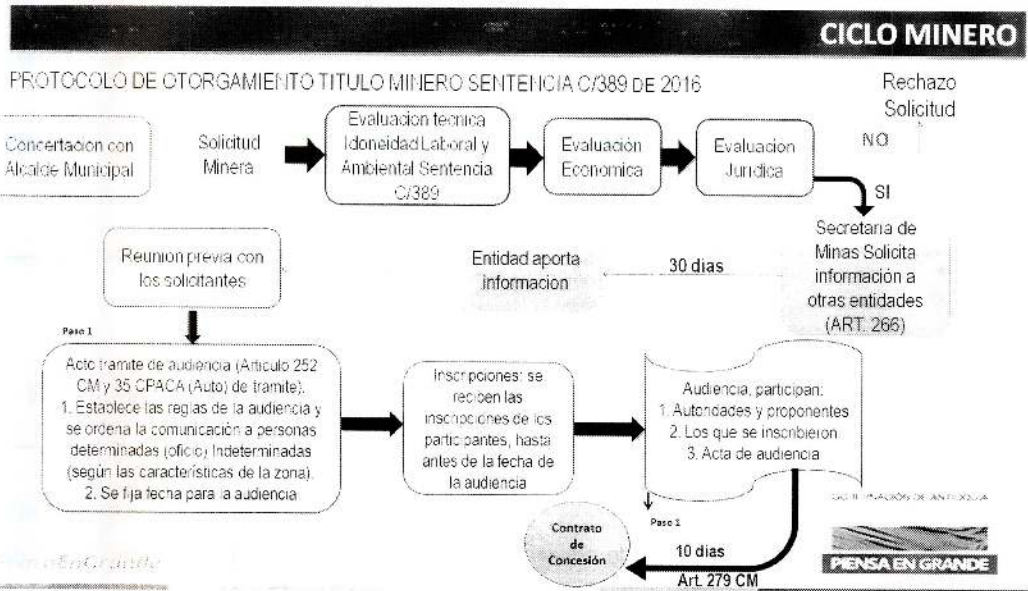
CICLO MINERO

PROTOCOLO DE OTORGAMIENTO TITULO MINERO SENTENCIA C/389 DE 2016

Rechazo Solicitud

Concertacion con Alcalde Municipal

Solicitud Minera

Evaluacion tecnica Idoneidad Laboral y Ambiental Sentencia C/389

Evaluación Economica

Evaluacion Juridica

NO

SI

Secretaria de Minas Solicita información a otras entidades (ART. 266)

Entidad aporta informacion

30 dias

Reunion previa con los solicitantes

Paso 1

Acto tramite de audiencia (Articulo 252 CM y 35 CPACA (Auto) de tramite). 1. Establece las reglas de la audiencia y se ordena la comunicación a personas determinadas (oficio) Indeterminadas (según las características de la zona). 2. Se fija fecha para la audiencia

Inscripciones: se reciben las inscripciones de los participantes, hasta antes de la fecha de la audiencia

Audiencia, participan: 1. Autoridades y proponentes 2. Los que se inscribieron 3. Acta de audiencia

GOBERNACIÓN DE ANTIOQUIA

Paso 1

Contrato de Concesión

10 dias

Art. 279 CM

PIENSA EN GRANDE

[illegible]